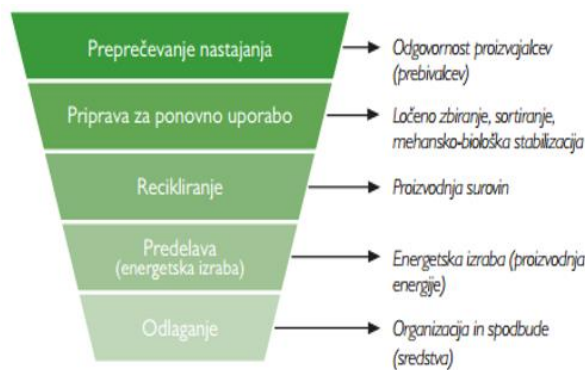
Preprečevanje nastajanja

Odgovornost proizvajalcev (prebivalcev)

Priprava za ponovno uporabo

Ločeno zbiranje, sortiranje, mehansko-biološka stabilizacija

Recikliranje

Proizvodnja surovin

Predelava (energetska izraba)

Energetska izraba (proizvodnja energije)

Odlaganje

Organizacija in spodbude (sredstva)